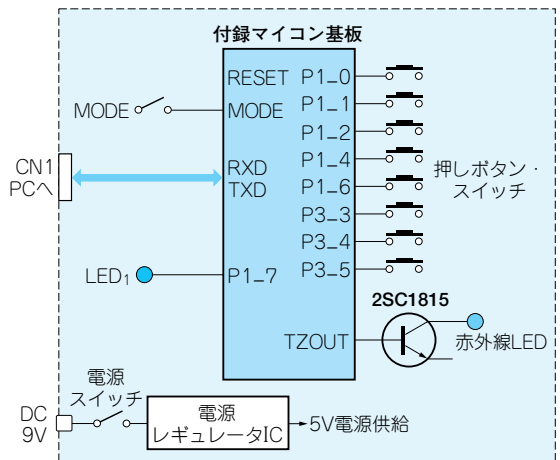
付録マイコン基板

RESET
MODE
RXD
TXD
P1_7
TZOUT

P1_0
P1_1
P1_2
P1_4
P1_6
P3_3
P3_4
P3_5

押しボタン・スイッチ

MODE

CN1
PCへ

LED$_1$

2SC1815

赤外線LED

電源スイッチ

DC 9V

電源
レギュレータIC

5V電源供給